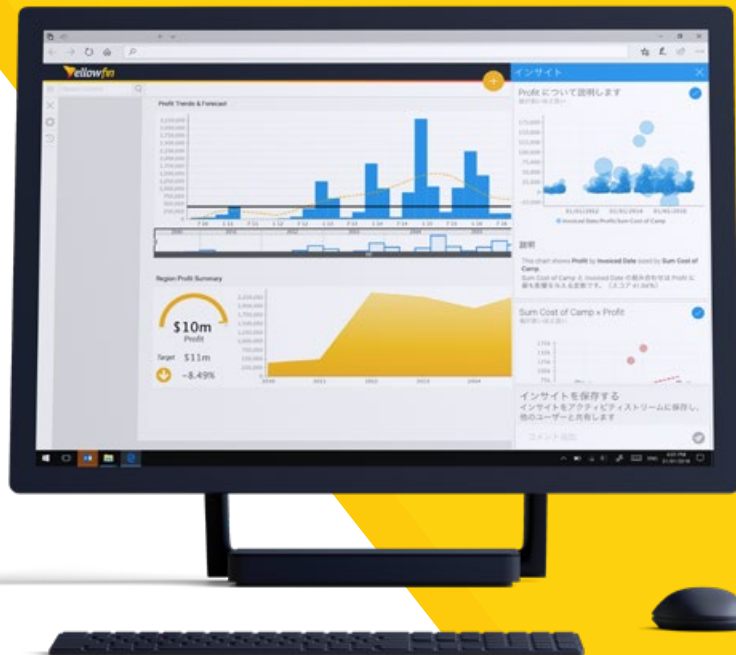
Yellowfin

インサイト

Profit について説明します

Profit Trends & Forecast

Region Profit Summary

$10m
Profit

Target $11m

-8.49%

説明

This chart shows Profit by Invoiced Date sized by Sum Cost of Camp.

Sum Cost of Camp × Profit

インサイトを保存する
インサイトをアクティビティストリームに保存し、他のユーザーと共有します

コメント追加